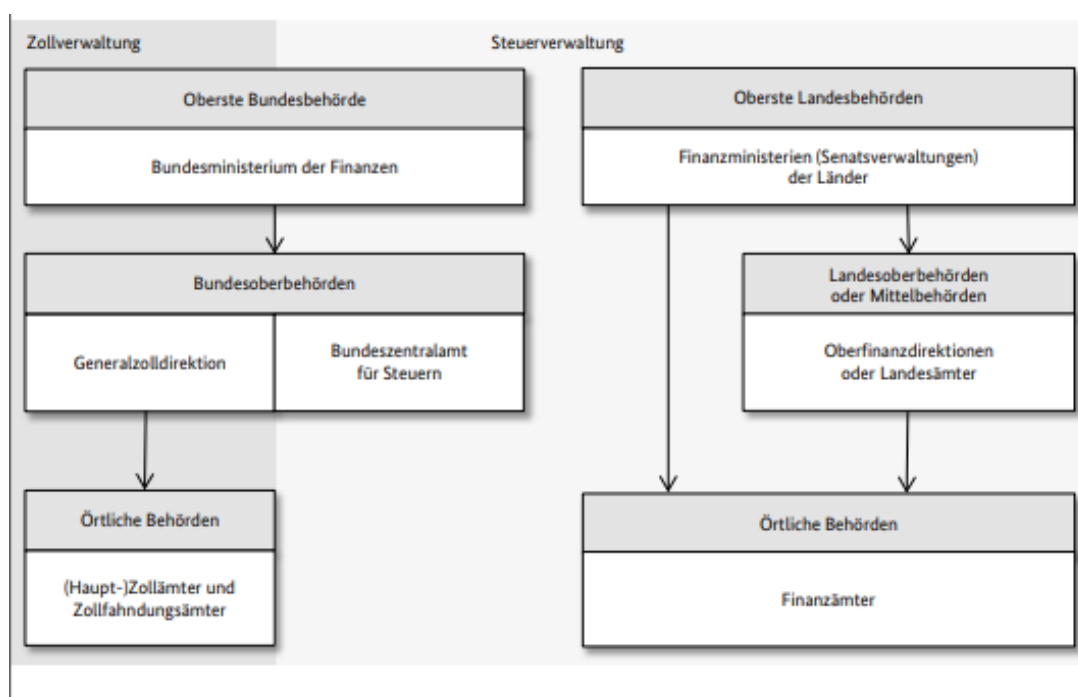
Zollverwaltung

Steuerverwaltung

Oberste Bundesbehörde

Bundesministerium der Finanzen

Bundesoberbehörden

Generalzolldirektion

Bundeszentralamt für Steuern

Örtliche Behörden

(Haupt-)Zollämter und Zollfahndungsämter

Oberste Landesbehörden

Finanzministerien (Senatsverwaltungen) der Länder

Landesoberbehörden oder Mittelbehörden

Oberfinanzdirektionen oder Landesämter

Örtliche Behörden

Finanzämter